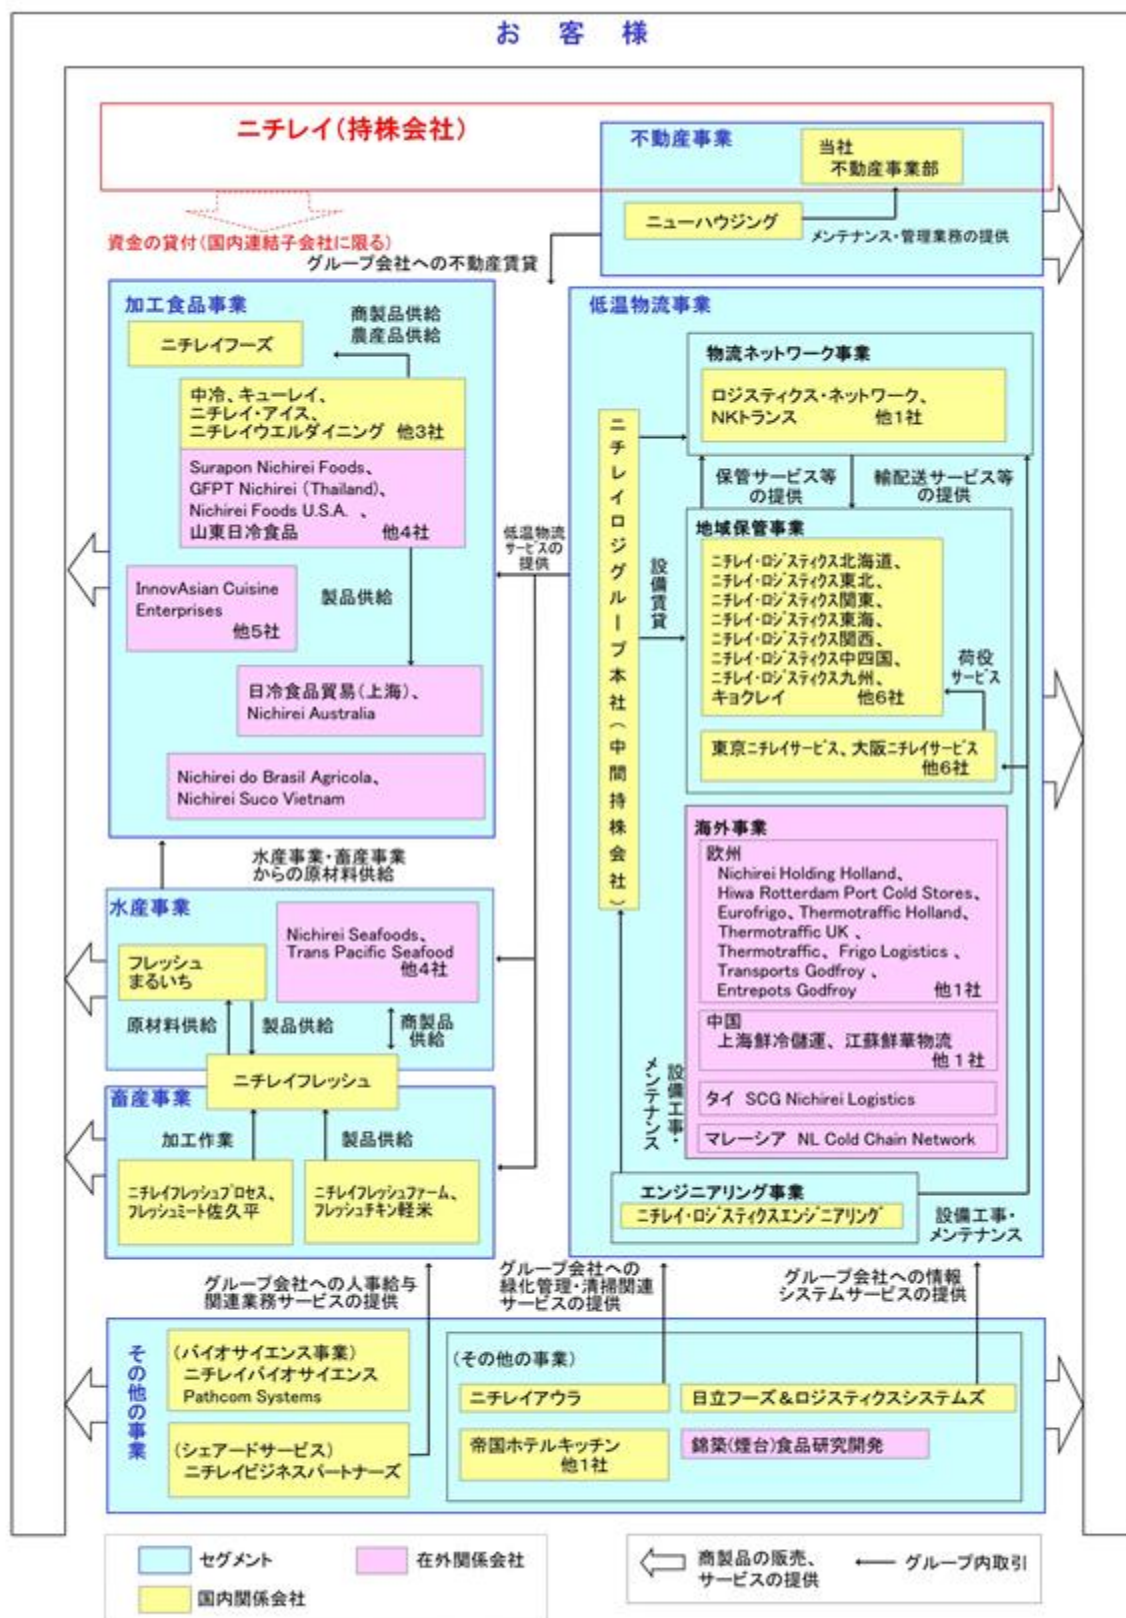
お 客 様

ニチレイ（持株会社）

資金の貸付（国内連結子会社に限る）

グループ会社への不動産賃貸

不動産事業
当社
不動産事業部
ニューハウジング
メンテナンス・管理業務の提供

加工食品事業
ニチレイフーズ
商製品供給
農産品供給
中冷、キューレイ、
ニチレイ・アイス、
ニチレイウエルダイニング 他3社
Surapon Nichirei Foods、
GFPT Nichirei (Thailand)、
Nichirei Foods U.S.A. 、
山東日冷食品 他4社
InnovAsian Cuisine Enterprises
他5社
製品供給
日冷食品貿易（上海）、
Nichirei Australia
Nichirei do Brasil Agricola、
Nichirei Suco Vietnam

低温物流サービスの提供

水産事業・畜産事業からの原材料供給

水産事業
フレッシュまるいち
Nichirei Seafoods、
Trans Pacific Seafood
他4社
原材料供給
製品供給
商製品供給
ニチレイフレッシュ

畜産事業
加工作業
製品供給
ニチレイフレッシュプロセス、
フレッシュミート佐久平
ニチレイフレッシュファーム、
フレッシュチキン軽米

低温物流事業
ニチレイロジグループ本社（中間持株会社）
物流ネットワーク事業
ロジスティクス・ネットワーク、
NKトランス 他1社
保管サービス等の提供
輸配送サービス等の提供
設備賃貸
地域保管事業
ニチレイ・ロジスティクス北海道、
ニチレイ・ロジスティクス東北、
ニチレイ・ロジスティクス関東、
ニチレイ・ロジスティクス東海、
ニチレイ・ロジスティクス関西、
ニチレイ・ロジスティクス中四国、
ニチレイ・ロジスティクス九州、
キョクレイ 他6社
荷役サービス
東京ニチレイサービス、大阪ニチレイサービス
他6社
海外事業
欧州
Nichirei Holding Holland、
Hiwa Rotterdam Port Cold Stores、
Eurofrigo、Thermotraffic Holland、
Thermotraffic UK 、
Thermotraffic、Frigo Logistics 、
Transports Godfroy 、
Entrepots Godfroy 他1社
中国
上海鮮冷儲運、江蘇鮮華物流
他１社
タイ SCG Nichirei Logistics
マレーシア NL Cold Chain Network
設備工事・メンテナンス
エンジニアリング事業
ニチレイ・ロジスティクスエンジニアリング
設備工事・メンテナンス

グループ会社への人事給与関連業務サービスの提供
グループ会社への緑化管理・清掃関連サービスの提供
グループ会社への情報システムサービスの提供

その他の事業
（バイオサイエンス事業）
ニチレイバイオサイエンス
Pathcom Systems
（シェアードサービス）
ニチレイビジネスパートナーズ
（その他の事業）
ニチレイアウラ
日立フーズ＆ロジスティクスシステムズ
帝国ホテルキッチン
他1社
錦築（煙台）食品研究開発

セグメント
在外関係会社
国内関係会社
商製品の販売、サービスの提供
グループ内取引